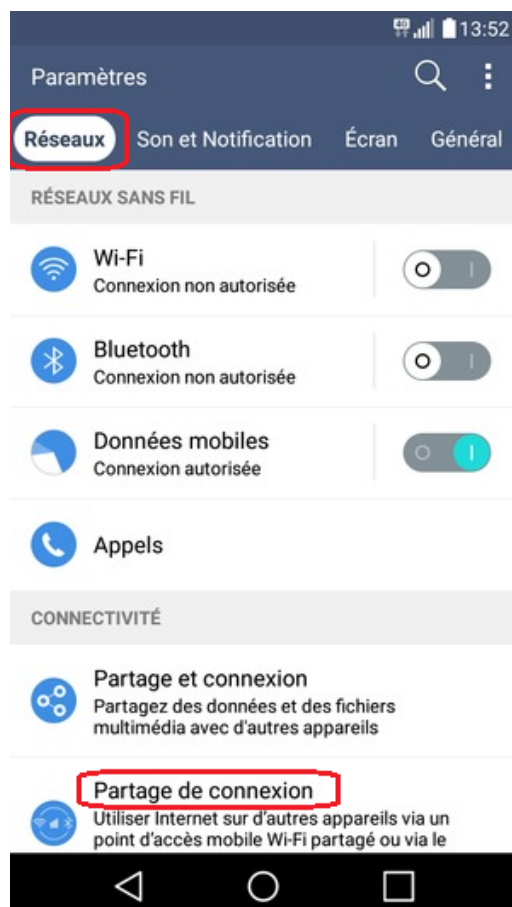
4G 13:52

Paramètres

Réseaux Son et Notification Écran Général

RÉSEAUX SANS FIL

Wi-Fi
Connexion non autorisée

Bluetooth
Connexion non autorisée

Données mobiles
Connexion autorisée

Appels

CONNECTIVITÉ

Partage et connexion
Partagez des données et des fichiers multimédia avec d'autres appareils

Partage de connexion
Utiliser Internet sur d'autres appareils via un point d'accès mobile Wi-Fi partagé ou via le